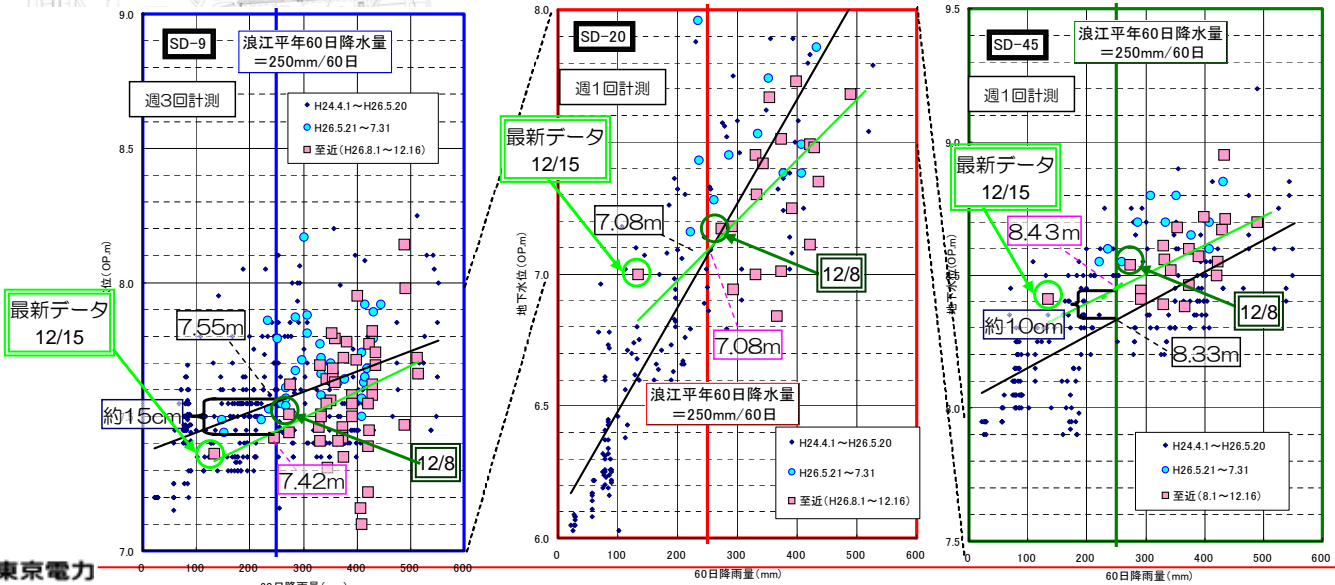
9.0
SD-9
浪江平年60日降水量
＝250mm/60日
週3回計測
H24.4.1～H26.5.20
H26.5.21～7.31
至近（H26.8.1～12.16）
8.5
地下水位（OP.m）
8.0
最新データ
12/15
7.55m
約15cm
7.42m
12/8
7.0
0
100
200
300
400
500
600
60日降雨量（mm）

8.0
SD-20
週1回計測
最新データ
12/15
7.08m
7.0
地下水位（OP.m）
12/8
7.08m
6.5
浪江平年60日降水量
＝250mm/60日
H24.4.1～H26.5.20
H26.5.21～7.31
至近（H26.8.1～12.16）
6.0
0
100
200
300
400
500
600
60日降雨量（mm）

9.5
SD-45
浪江平年60日降水量
＝250mm/60日
週1回計測
9.0
最新データ
12/15
8.43m
地下水位（OP.m）
約10cm
12/8
8.33m
8.0
H24.4.1～H26.5.20
H26.5.21～7.31
至近（8.1～12.16）
7.5
0
100
200
300
400
500
600
60日降雨量（mm）

東京電力